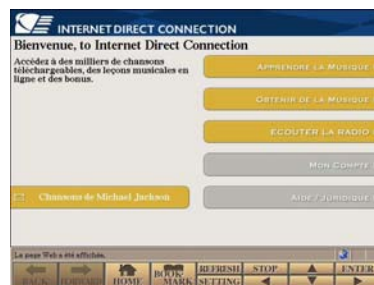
INTERNET DIRECT CONNECTION

Bienvenue, to Internet Direct Connection

Accédez à des milliers de chansons téléchargeables, des leçons musicales en ligne et des bonus.

APPRENDRE LA MUSIQUE

OBTENIR DE LA MUSIQUE

ECOUTER LA RADIO

MON COMPTE

Chansons de Michael Jackson

AIDE / JURIDIQUE

La page Web a été affichée.

BACK

FORWARD

HOME

BOOK MARK

REFRESH SETTING

STOP

ENTER